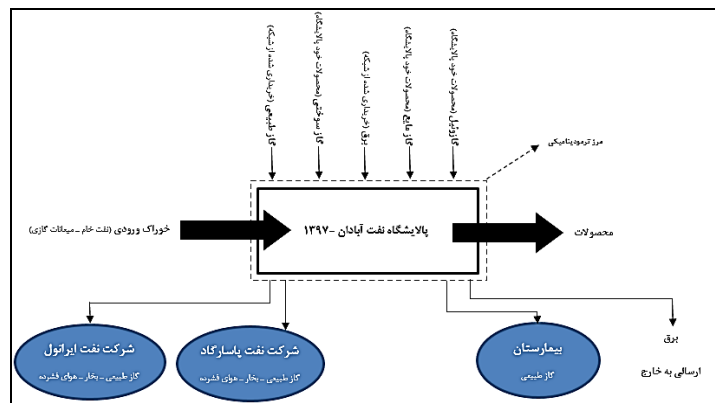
گاز طبیعی (خریداری شده از شبکه)

گاز سوخت (محصولات خود پالایشگاه)

برق (خریداری شده از شبکه)

گاز مایع (محصولات خود پالایشگاه)

گازوئیل (محصولات خود پالایشگاه)

مرز ترمودینامیکی

خوراک ورودی (نفت خام - میعانات گازی)

پالایشگاه نفت آبادان - ۱۳۹۷

محصولات

شرکت نفت ایرانول
گاز طبیعی - بخار - هوای فشرده

شرکت نفت پاسارگاد
گاز طبیعی - بخار - هوای فشرده

بیمارستان
گاز طبیعی

برق
ارسالی به خارج